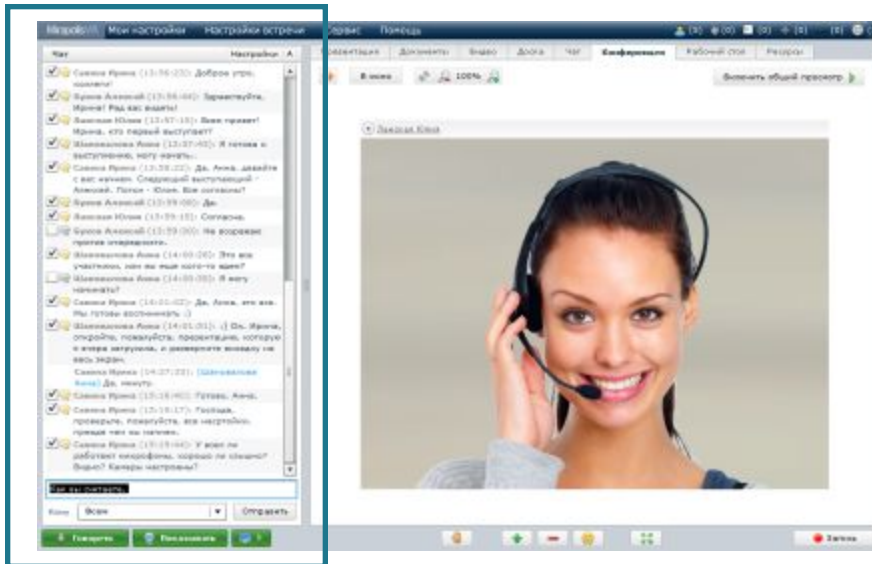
Mirapolis Мои настройки Настройки встречи Сервис Помощь

Чат Настройки

Савина Ирина (13:56:23): Доброе утро, коллеги!

Бурков Алексей (13:56:44): Здравствуйте, Ирина! Рад вас видеть!

Заводная Юлия (13:57:10): Всем привет! Ирина, кто первый выступает?

Шаповалова Анна (13:57:40): Я готова к выступлению, могу начать.

Савина Ирина (13:58:22): Да, Анна, давайте с вас начнем. Следующий выступающий - Алексей. Потом - Юлия. Все согласны?

Бурков Алексей (13:59:00): Да.

Заводная Юлия (13:59:10): Согласна.

Бурков Алексей (13:59:30): Не возражаю против очередности.

Шаповалова Анна (14:00:20): Это все участники, или мы еще кого-то ждем?

Шаповалова Анна (14:00:30): Я могу начинать?

Савина Ирина (14:01:02): Да, Анна, это все. Мы готовы выступать :)

Шаповалова Анна (14:01:31): Ок. Ирина, откройте, пожалуйста, презентацию, которую я вчера загрузила, и разверните ее на весь экран.

Савина Ирина (14:07:33): (Шаповалова Анна) Да, минуту.

Савина Ирина (13:18:40): Готово, Анна.

Савина Ирина (13:18:17): Господа, проверьте, пожалуйста, все настройки, прежде чем мы начнем.

Савина Ирина (13:19:44): У всех ли работает микрофоны, хорошо ли слышно? Видео? Камеры настроены?

Как вы считаете,

Кому Всем Отправить

Говорить Послушать

Презентация Документы Видео Доска Чат Конференция Рабочий стол Ресурсы

В окне 100%

Включить общий просмотр

Заводная Юлия

Запись